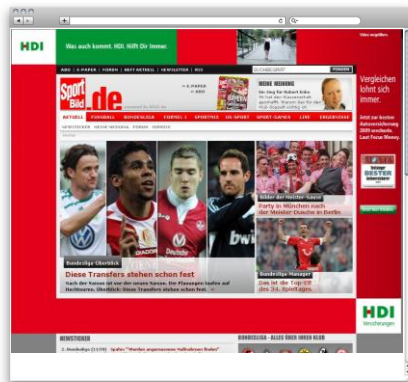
HDI

Was auch kommt. HDI. Hilft Ihr Immer.

Sport Bild .de

AKTUELL FUSSBALL BUNDESLIGA FORMEL 1 SPORTMIX US-SPORT SPORT-GAMES LIVE FREIZEITSPORT

MEINE MEINUNG

Bundesliga Überblick

Diese Transfers stehen schon fest

Bilder der Meister-Sause

Party in München nach der Meister-Dusche in Berlin

Bundesliga-Manager

Das ist die Top-Elf des 34. Spieltags

Vergleichen lohnt sich immer.

HDI Versicherungen

NEWSTICKER

BUNDESLIGA - ALLES ÜBER IHREN KLUB